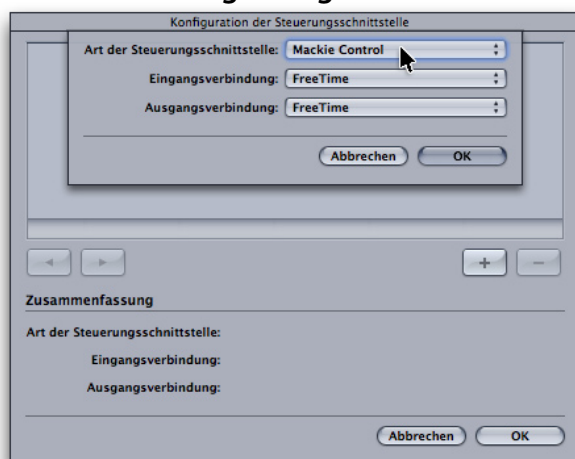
Konfiguration der Steuerungsschnittstelle

Art der Steuerungsschnittstelle: Mackie Control

Eingangsverbindung: FreeTime

Ausgangsverbindung: FreeTime

Abbrechen OK

+ −

Zusammenfassung

Art der Steuerungsschnittstelle:

Eingangsverbindung:

Ausgangsverbindung:

Abbrechen OK